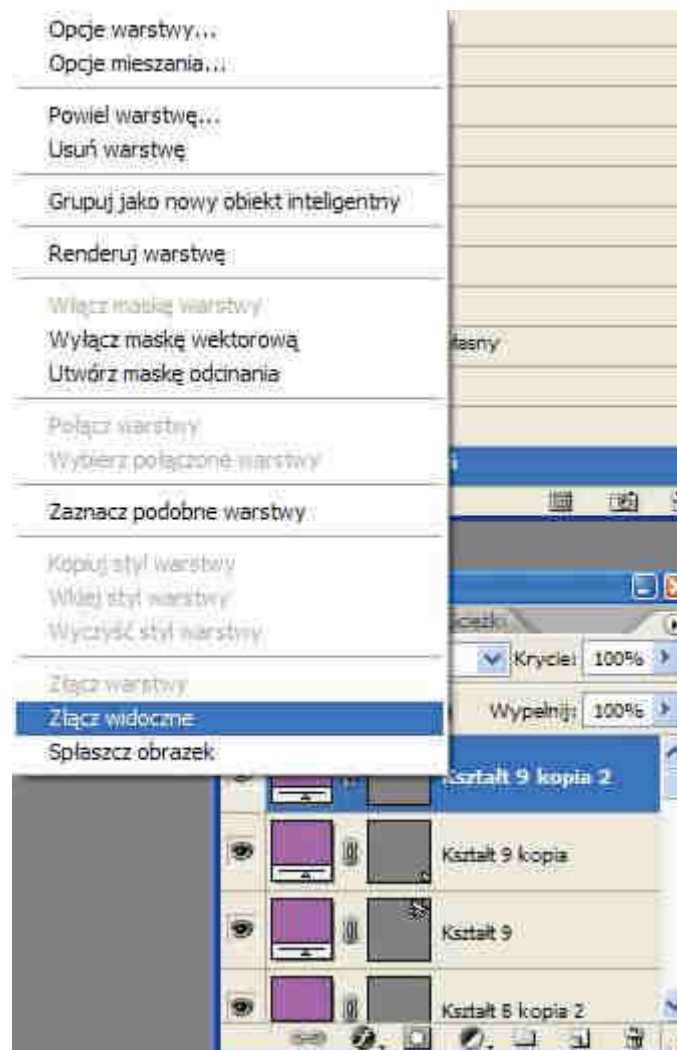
Opcje warstwy...
Opcje mieszania...

Powiel warstwę...
Usuń warstwę

Grupuj jako nowy obiekt inteligentny

Renderuj warstwę

Włącz maskę warstwy
Wyłącz maskę wektorową
Utwórz maskę odcinania

Połącz warstwy
Wybierz połączone warstwy

Zaznacz podobne warstwy

Kopiuj styl warstwy
Wklej styl warstwy
Wyczyść styl warstwy

Złącz warstwy
Złącz widoczne
Spłaszcz obrazek

łasny

ścieżki

Krycie: 100%

Wypełnij: 100%

Kształt 9 kopia 2

Kształt 9 kopia

Kształt 9

Kształt 8 kopia 2